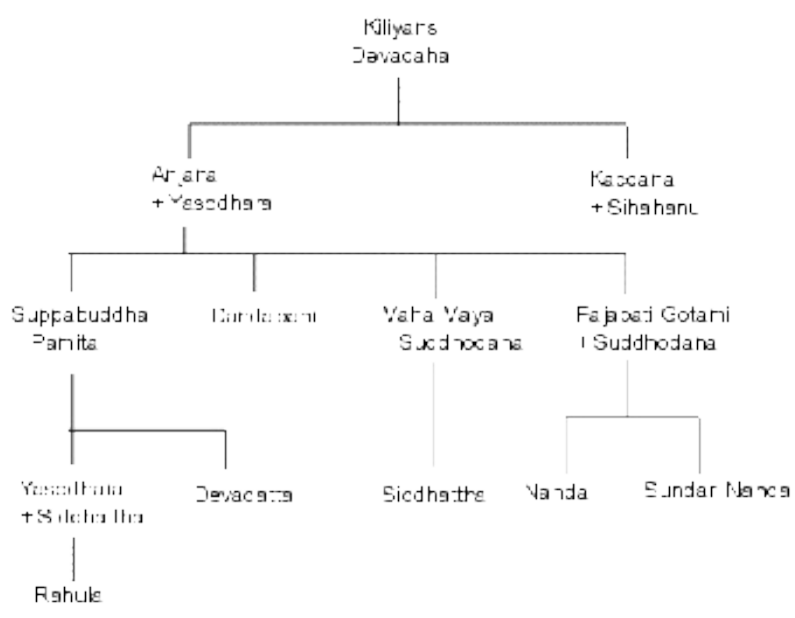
Kiliyans Devadaha

Anjana
+ Yasodhara

Kaccana
+ Sihahanu

Suppabuddha
Pamita

Dandapani

Maha Maya
Suddhodana

Pajapati Gotami
+ Suddhodana

Yasodhara
+ Siddhattha

Devadatta

Siddhattha

Nanda

Sundari Nanda

Rahula